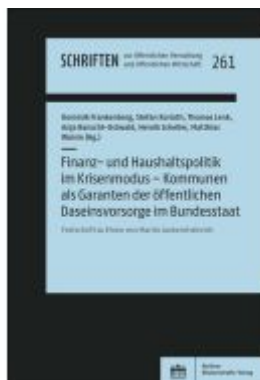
SCHRIFTEN zur öffentlichen Verwaltung und öffentlichen Wirtschaft 261

Dominik Frankenberg, Stefan Korioth, Thomas Lenk, Anja Rasche-Brömme, Hendrik Scheller, Matthias Wohltmann (Hg.)

Finanz- und Haushaltspolitik im Krisenmodus – Kommunen als Garanten der öffentlichen Daseinsvorsorge im Bundesstaat

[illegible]

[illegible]